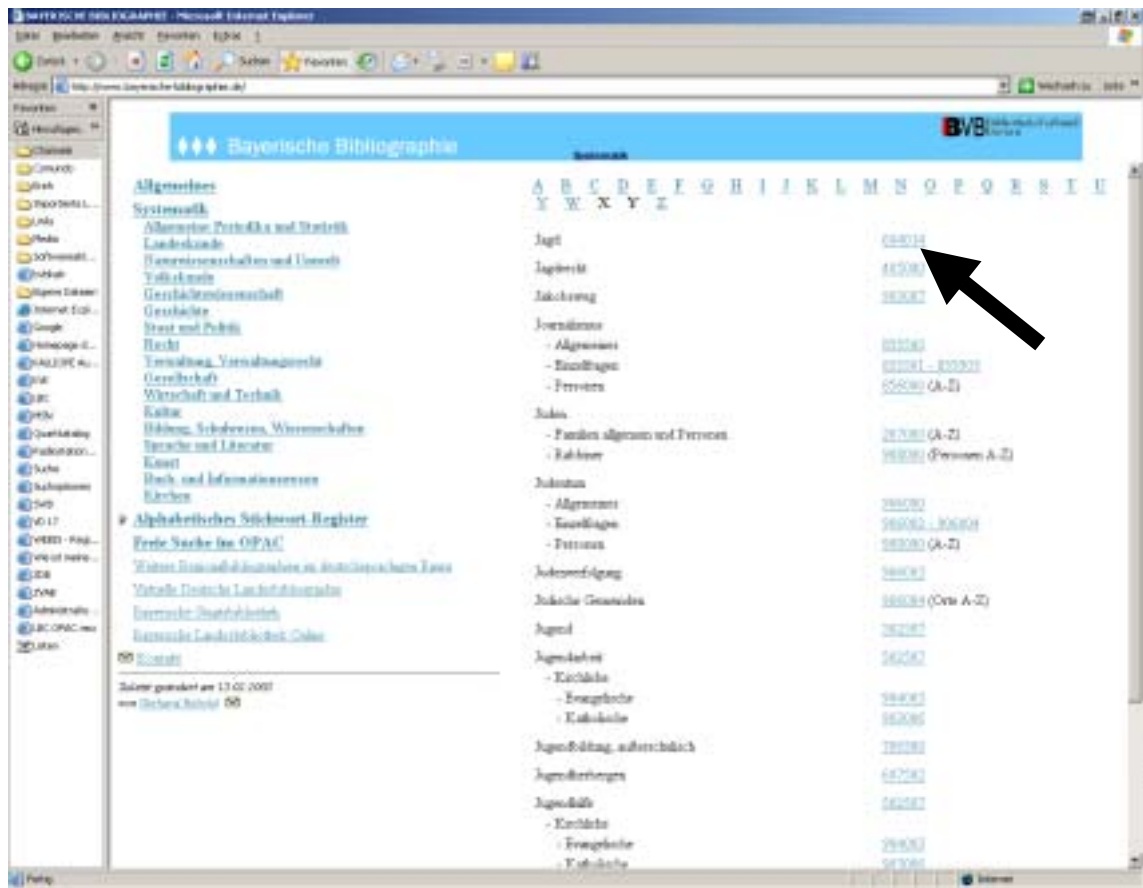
BAYERISCHE BIBLIOGRAPHIE - Microsoft Internet Explorer

Datei Bearbeiten Ansicht Favoriten Extras ?

Zurück Suchen Favoriten

Adresse http://www.bayerische-bibliographie.de/ Wechseln zu Links

Favoriten

Hinzufügen...

Bayerische Bibliographie

BVB

Systematik

Allgemeines
Systematik
Allgemeine Periodika und Statistik
Landeskunde
Naturwissenschaften und Umwelt
Volkskunde
Geschichtswissenschaft
Geschichte
Staat und Politik
Recht
Verwaltung, Verwaltungsrecht
Gesellschaft
Wirtschaft und Technik
Kultur
Bildung, Schulwesen, Wissenschaften
Sprache und Literatur
Kunst
Buch- und Informationswesen
Kirchen
Alphabetisches Stichwort-Register
Freie Suche im OPAC
Weitere Regionalbibliographien im deutschsprachigen Raum
Virtuelle Deutsche Landesbibliographie
Bayerische Staatsbibliothek
Bayerische Landesbibliothek Online
Kontakt

Zuletzt geändert am 13.02.2007
von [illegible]

A B C D E F G H I J K L M N O P Q R S T U V W X Y Z

| | |
|---|---|
| Jagd | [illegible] |
| Jagdrecht | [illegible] |
| Jakobsweg | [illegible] |
| Journalismus | |
| - Allgemeines | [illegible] |
| - Einzelfragen | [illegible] |
| - Personen | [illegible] (A-Z) |
| Juden | |
| - Familien allgemein und Personen | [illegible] (A-Z) |
| - Rabbiner | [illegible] (Personen A-Z) |
| Judentum | |
| - Allgemeines | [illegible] |
| - Einzelfragen | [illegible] |
| - Personen | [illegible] (A-Z) |
| Judenverfolgung | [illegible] |
| Jüdische Gemeinden | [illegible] (Orte A-Z) |
| Jugend | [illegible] |
| Jugendarbeit | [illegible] |
| - Kirchliche | |
| - Evangelische | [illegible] |
| - Katholische | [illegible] |
| Jugendbildung, außerschulisch | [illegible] |
| Jugendherbergen | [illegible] |
| Jugendhilfe | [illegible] |
| - Kirchliche | |
| - Evangelische | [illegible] |
| - Katholische | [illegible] |

Fertig Internet